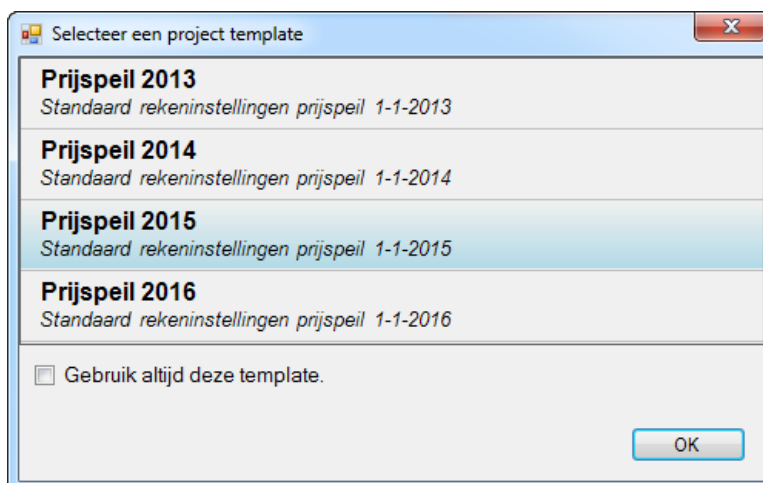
Selecteer een project template

Prijspeil 2013
Standaard rekeninstellingen prijspeil 1-1-2013

Prijspeil 2014
Standaard rekeninstellingen prijspeil 1-1-2014

Prijspeil 2015
Standaard rekeninstellingen prijspeil 1-1-2015

Prijspeil 2016
Standaard rekeninstellingen prijspeil 1-1-2016

Gebruik altijd deze template.

OK